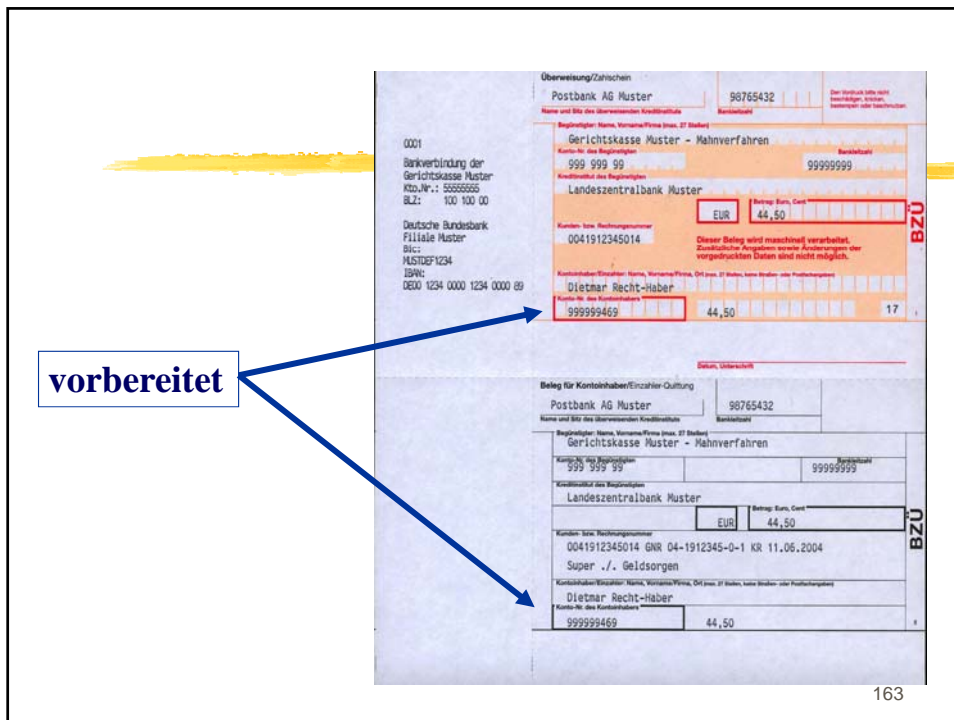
vorbereitet

0001
Bankverbindung der Gerichtskasse Muster
Kto.Nr.: 55555555
BLZ: 100 100 00

Deutsche Bundesbank
Filiale Muster
Bic:
MUSTDEF1234
IBAN:
DE00 1234 0000 1234 0000 89

Überweisung/Zahlschein
Postbank AG Muster
98765432
Name und Sitz des überweisenden Kreditinstituts
Bankleitzahl
Den Vordruck bitte nicht beschädigen, knicken, bestempeln oder beschmutzen.
Begünstigter: Name, Vorname/Firma (max. 27 Stellen)
Gerichtskasse Muster - Mahnverfahren
Konto-Nr. des Begünstigten
Bankleitzahl
999 999 99
99999999
Kreditinstitut des Begünstigten
Landeszentralbank Muster
EUR
Betrag: Euro, Cent
44,50
Kunden- bzw. Rechnungsnummer
0041912345014
Dieser Beleg wird maschinell verarbeitet. Zusätzliche Angaben sowie Änderungen der vorgedruckten Daten sind nicht möglich.
Kontoinhaber/Einzahler: Name, Vorname/Firma, Ort (max. 27 Stellen, keine Straßen- oder Postfachangaben)
Dietmar Recht-Haber
Konto-Nr. des Kontoinhabers
999999469
44,50
17
BZÜ
Datum, Unterschrift

Beleg für Kontoinhaber/Einzahler-Quittung
Postbank AG Muster
98765432
Name und Sitz des überweisenden Kreditinstituts
Bankleitzahl
Begünstigter: Name, Vorname/Firma (max. 27 Stellen)
Gerichtskasse Muster - Mahnverfahren
Konto-Nr. des Begünstigten
Bankleitzahl
999 999 99
99999999
Kreditinstitut des Begünstigten
Landeszentralbank Muster
EUR
Betrag: Euro, Cent
44,50
Kunden- bzw. Rechnungsnummer
0041912345014 GNR 04-1912345-0-1 KR 11.06.2004
Super ./. Geldsorgen
Kontoinhaber/Einzahler: Name, Vorname/Firma, Ort (max. 27 Stellen, keine Straßen- oder Postfachangaben)
Dietmar Recht-Haber
Konto-Nr. des Kontoinhabers
999999469
44,50
BZÜ

163